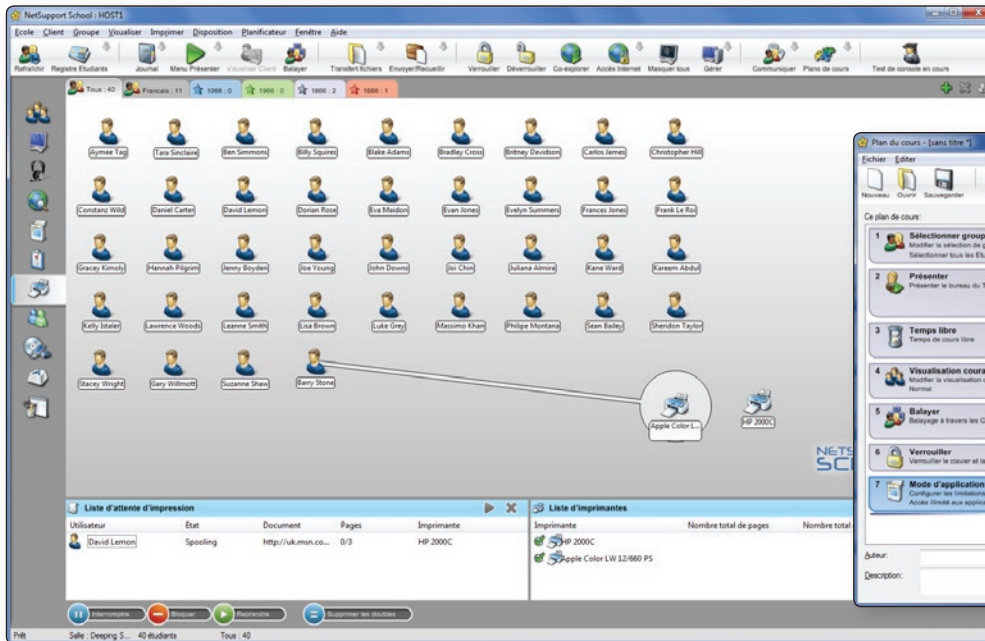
NetSupport School : HOST1

Ecole Client Groupe Visualiser Imprimer Disposition Planificateur Fenêtre Aide

Rafraîchir Registre Etudiants Journal Menu Présenter Visualiser Client Balayer Transfert fichiers Envoyer/Recueillir Verrouiller Déverrouiller Co-explorer Accès Internet Masquer tous Gérer Communiquer Plans de cours Test de console en cours

Tous : 40 Francais : 11 1066 : 0 1066 : 0 1066 : 2 1066 : 1

Aymee Tag Tara Sinclaire Ben Simmons Billy Squires Blake Adams Bradley Cross Britney Davidson Carlos James Christopher Hill
Constanz Wild Daniel Carter David Lemon Dorian Rose Eva Maidon Evan Jones Evelyn Summers Frances Jones Frank Le Roi
Gracey Kimoly Hannah Pilgrim Jenny Boyden Joe Young John Downs Joi Chin Juliana Almira Kane Ward Kareem Abdul
Kelly Istaler Lawrence Woods Leanne Smith Lisa Brown Luke Grey Massimo Khan Philipe Montana Sean Bailey Sheridon Taylor
Stacey Wright Gary Willmott Suzanne Shaw Barry Stone

Apple Color L... HP 2000C

NETS SCI

Plan du cours - [sans titre *]
Fichier Editer
Nouveau Ouvrir Sauvegarder
Ce plan de cours:
1 Sélectionner group
Modifier la sélection de
Sélectionner tous les Et
2 Présenter
Présenter le bureau du T
3 Temps libre
Temps de cours libre
4 Visualisation coura
Modifier la visualisation
Normal
5 Balayer
Balayage à travers les C
6 Verrouiller
Verrouiller le clavier et la
7 Mode d'application
Configurer les limitations
Accès illimité aux applic
Auteur:
Description:

Liste d'attente d'impression
| Utilisateur | État | Document | Pages | Imprimante |
|---|---|---|---|---|
| David Lemon | Spooling | http://uk.msn.co... | 0/3 | HP 2000C |

Liste d'imprimantes
| Imprimante | Nombre total de pages | Nombre total |
|---|---|---|
| HP 2000C | | |
| Apple Color LW 12/660 PS | | |

Interrompre Bloquer Reprendre Supprimer les doubles

Prêt Salle : Deeping S... 40 étudiants Tous : 40